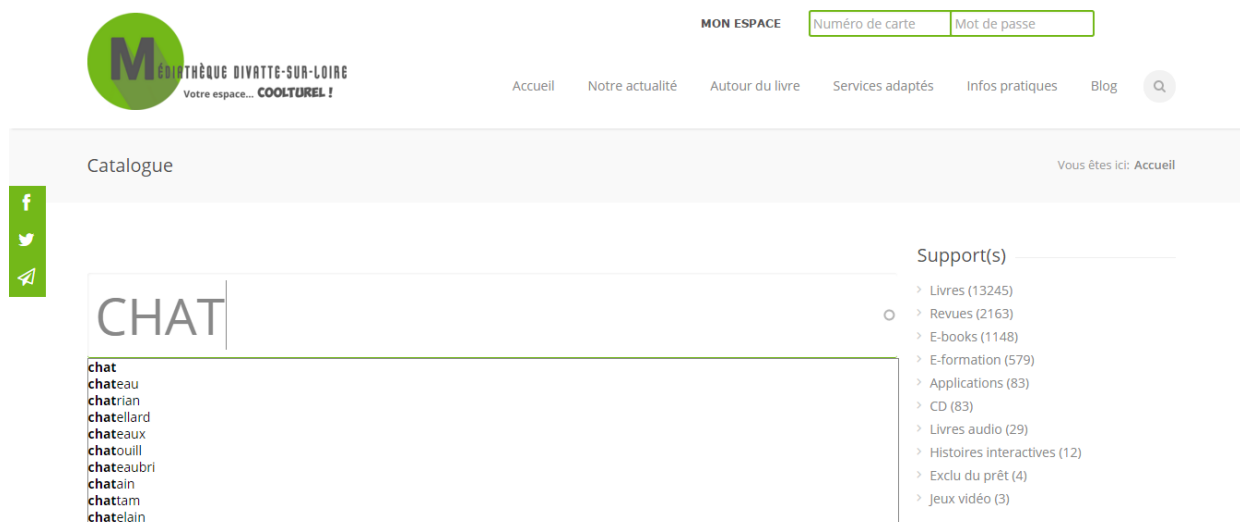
M
Médiathèque Divatte-sur-Loire
Votre espace... COOLTUREL !

MON ESPACE
Numéro de carte
Mot de passe

Accueil
Notre actualité
Autour du livre
Services adaptés
Infos pratiques
Blog

Catalogue

Vous êtes ici: Accueil

CHAT

chat
chateau
chatrian
chatellard
chateaux
chatouill
chateaubri
chatain
chattam
chatelain

Support(s)
Livres (13245)
Revues (2163)
E-books (1148)
E-formation (579)
Applications (83)
CD (83)
Livres audio (29)
Histoires interactives (12)
Exclu du prêt (4)
Jeux vidéo (3)